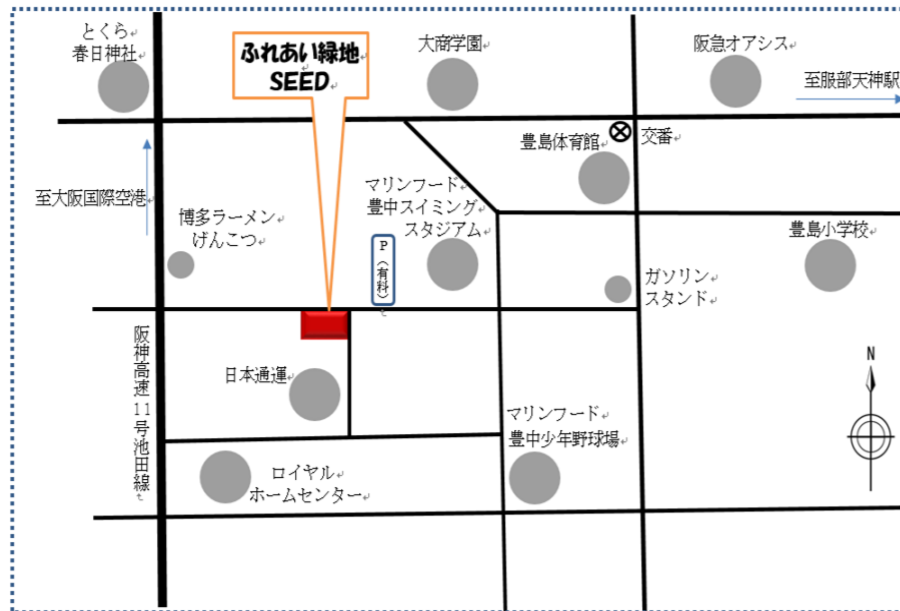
とくら
春日神社

ふれあい緑地
SEED

大商学園

阪急オアシス

至服部天神駅

豊島体育館

交番

至大阪国際空港

マリンフード
豊中スイミング
スタジアム

博多ラーメン
げんこつ

P
（有料）

豊島小学校

ガソリン
スタンド

阪神高速11号池田線

N

日本通運

マリンフード
豊中少年野球場

ロイヤル
ホームセンター